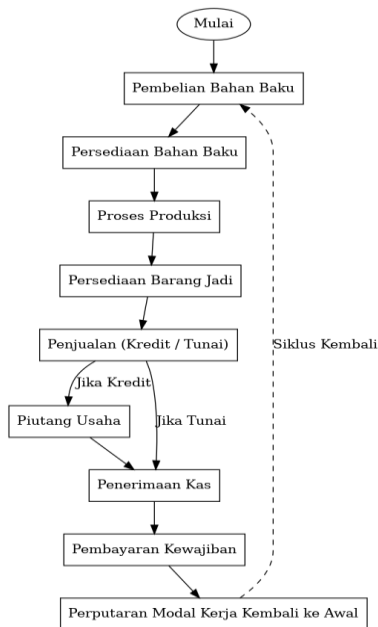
Mulai

Pembelian Bahan Baku

Persediaan Bahan Baku

Proses Produksi

Persediaan Barang Jadi

Penjualan (Kredit / Tunai)

Jika Kredit

Piutang Usaha

Jika Tunai

Penerimaan Kas

Pembayaran Kewajiban

Perputaran Modal Kerja Kembali ke Awal

Siklus Kembali